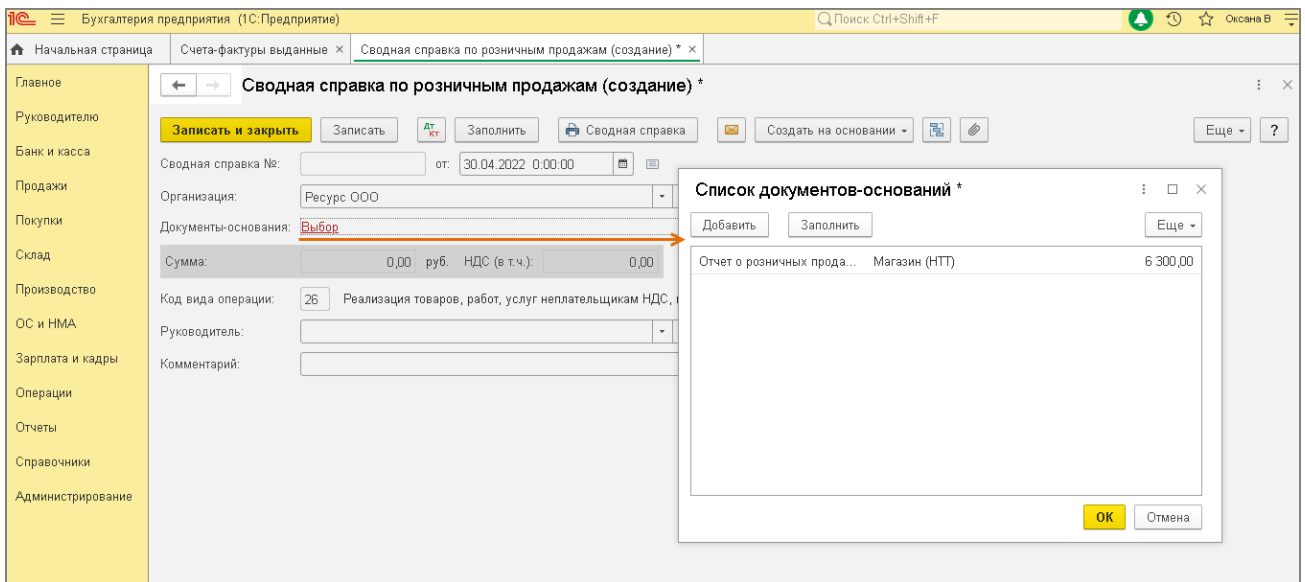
1С Бухгалтерия предприятия (1С:Предприятие)
Поиск Ctrl+Shift+F
Оксана В

Начальная страница
Счета-фактуры выданные ×
Сводная справка по розничным продажам (создание) * ×

Главное
Руководителю
Банк и касса
Продажи
Покупки
Склад
Производство
ОС и НМА
Зарплата и кадры
Операции
Отчеты
Справочники
Администрирование

Сводная справка по розничным продажам (создание) *

Записать и закрыть
Записать
Дт Кт
Заполнить
Сводная справка
Создать на основании
Еще
?

Сводная справка №:
от: 30.04.2022 0:00:00
Организация: Ресурс ООО
Документы-основания: Выбор
Сумма: 0,00 руб. НДС (в т.ч.): 0,00
Код вида операции: 26 Реализация товаров, работ, услуг неплательщикам НДС, и
Руководитель:
Комментарий:

Список документов-оснований *
Добавить
Заполнить
Еще
Отчет о розничных прода... Магазин (НТТ) 6 300,00
ОК
Отмена